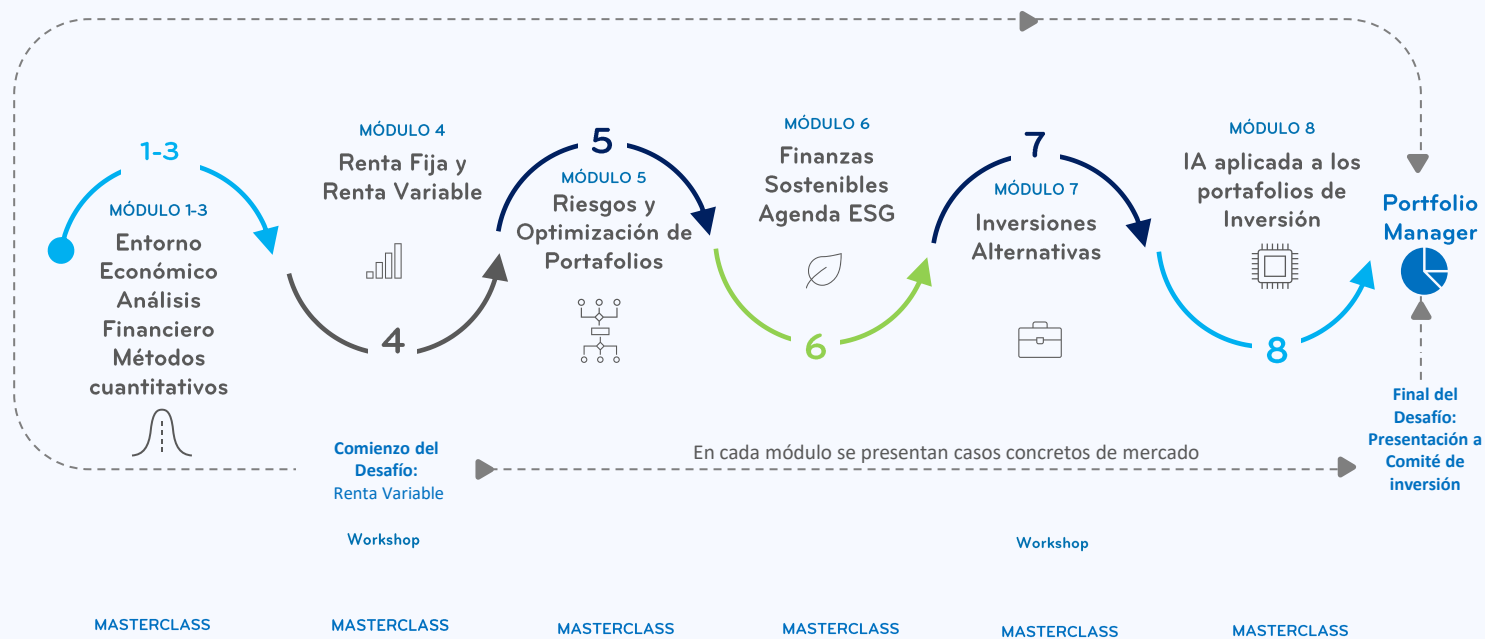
1-3

MÓDULO 1-3
Entorno Económico Análisis Financiero Métodos cuantitativos

MÓDULO 4
Renta Fija y Renta Variable

4

5

MÓDULO 5
Riesgos y Optimización de Portafolios

MÓDULO 6
Finanzas Sostenibles Agenda ESG

6

7

MÓDULO 7
Inversiones Alternativas

MÓDULO 8
IA aplicada a los portafolios de Inversión

8

Portfolio Manager

Comienzo del Desafío:
Renta Variable

En cada módulo se presentan casos concretos de mercado

Final del Desafío: Presentación a Comité de inversión

Workshop

Workshop

MASTERCLASS

MASTERCLASS

MASTERCLASS

MASTERCLASS

MASTERCLASS

MASTERCLASS